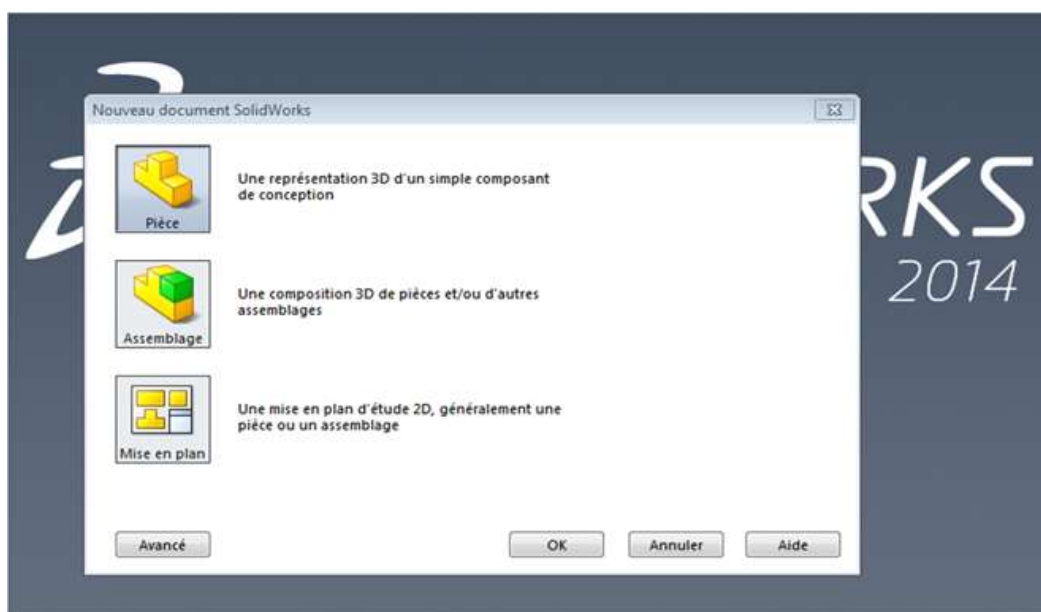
RKS
2014

Nouveau document SolidWorks

Pièce

Une représentation 3D d'un simple composant de conception

Assemblage

Une composition 3D de pièces et/ou d'autres assemblages

Mise en plan

Une mise en plan d'étude 2D, généralement une pièce ou un assemblage

Avancé

OK

Annuler

Aide